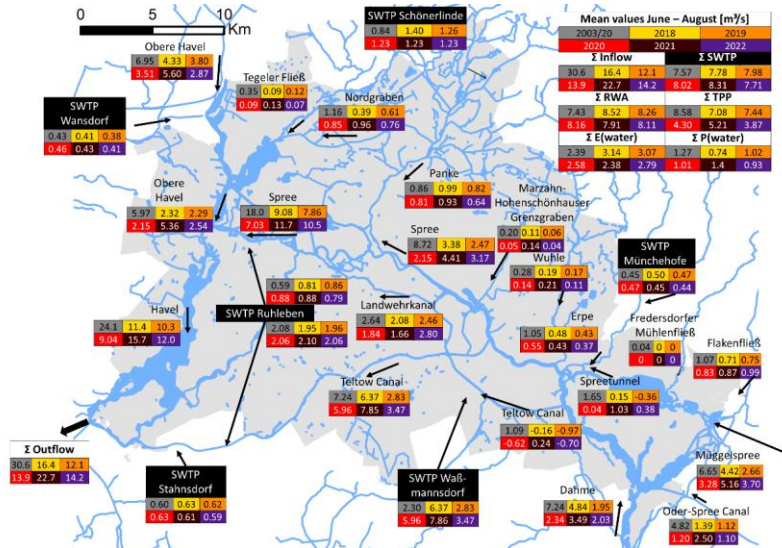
0 5 10 Km

SWTP Schönerlinde
| 0.84 | 1.40 | 1.26 |
|---|---|---|
| 1.23 | 1.23 | 1.23 |

Mean values June – August [m³/s]
| 2003/20 | 2018 | 2019 |
|---|---|---|
| 2020 | 2021 | 2022 |

Σ Inflow
| 30.6 | 16.4 | 12.1 |
|---|---|---|
| 13.9 | 22.7 | 14.2 |

Σ SWTP
| 7.57 | 7.78 | 7.98 |
|---|---|---|
| 8.02 | 8.31 | 7.71 |

Σ RWA
| 7.43 | 8.52 | 8.26 |
|---|---|---|
| 8.16 | 7.91 | 8.11 |

Σ TPP
| 8.58 | 7.08 | 7.44 |
|---|---|---|
| 4.30 | 5.21 | 3.87 |

Σ E(water)
| 2.39 | 3.14 | 3.07 |
|---|---|---|
| 2.58 | 2.38 | 2.79 |

Σ P(water)
| 1.27 | 0.74 | 1.02 |
|---|---|---|
| 1.01 | 1.4 | 0.93 |

Obere Havel
| 6.95 | 4.33 | 3.80 |
|---|---|---|
| 3.51 | 5.60 | 2.87 |

Tegeler Fließ
| 0.35 | 0.09 | 0.12 |
|---|---|---|
| 0.09 | 0.13 | 0.07 |

SWTP Wansdorf
| 0.43 | 0.41 | 0.38 |
|---|---|---|
| 0.46 | 0.43 | 0.41 |

Nordgraben
| 1.16 | 0.39 | 0.61 |
|---|---|---|
| 0.85 | 0.96 | 0.76 |

Panke
| 0.86 | 0.99 | 0.82 |
|---|---|---|
| 0.81 | 0.93 | 0.64 |

Obere Havel
| 5.97 | 2.32 | 2.29 |
|---|---|---|
| 2.15 | 5.36 | 2.54 |

Spree
| 18.0 | 9.08 | 7.86 |
|---|---|---|
| 7.03 | 11.7 | 10.5 |

Marzahn-Hohenschönhauser Grenzgraben
| 0.20 | 0.11 | 0.06 |
|---|---|---|
| 0.05 | 0.14 | 0.04 |

Spree
| 8.72 | 3.38 | 2.47 |
|---|---|---|
| 2.15 | 4.41 | 3.17 |

SWTP Münchehofe
| 0.45 | 0.50 | 0.47 |
|---|---|---|
| 0.47 | 0.45 | 0.44 |

Wuhle
| 0.28 | 0.19 | 0.17 |
|---|---|---|
| 0.14 | 0.21 | 0.11 |

| 0.59 | 0.81 | 0.86 |
|---|---|---|
| 0.88 | 0.88 | 0.79 |

SWTP Ruhleben
| 2.08 | 1.95 | 1.96 |
|---|---|---|
| 2.06 | 2.10 | 2.06 |

Landwehrkanal
| 2.64 | 2.08 | 2.46 |
|---|---|---|
| 1.84 | 1.66 | 2.80 |

Havel
| 24.1 | 11.4 | 10.3 |
|---|---|---|
| 9.04 | 15.7 | 12.0 |

Erpe
| 1.05 | 0.48 | 0.43 |
|---|---|---|
| 0.55 | 0.43 | 0.37 |

Fredersdorfer Mühlenfließ
| 0.04 | 0 | 0 |
|---|---|---|
| 0 | 0 | 0 |

Flakenfließ
| 1.07 | 0.71 | 0.75 |
|---|---|---|
| 0.83 | 0.87 | 0.99 |

Teltow Canal
| 7.24 | 6.37 | 2.83 |
|---|---|---|
| 5.96 | 7.85 | 3.47 |

Spreetunnel
| 1.65 | 0.15 | -0.36 |
|---|---|---|
| 0.04 | 1.03 | 0.38 |

Teltow Canal
| 1.09 | -0.16 | -0.97 |
|---|---|---|
| -0.62 | 0.24 | -0.70 |

Σ Outflow
| 30.6 | 16.4 | 12.1 |
|---|---|---|
| 13.9 | 22.7 | 14.2 |

SWTP Stahnsdorf
| 0.60 | 0.63 | 0.62 |
|---|---|---|
| 0.63 | 0.61 | 0.59 |

SWTP Waßmannsdorf
| 2.30 | 6.37 | 2.83 |
|---|---|---|
| 5.96 | 7.86 | 3.47 |

Müggelspree
| 6.65 | 4.42 | 2.66 |
|---|---|---|
| 3.28 | 5.16 | 3.70 |

Dahme
| 7.24 | 4.84 | 1.95 |
|---|---|---|
| 2.34 | 3.49 | 2.03 |

Oder-Spree Canal
| 4.82 | 1.39 | 1.12 |
|---|---|---|
| 1.20 | 2.50 | 1.10 |